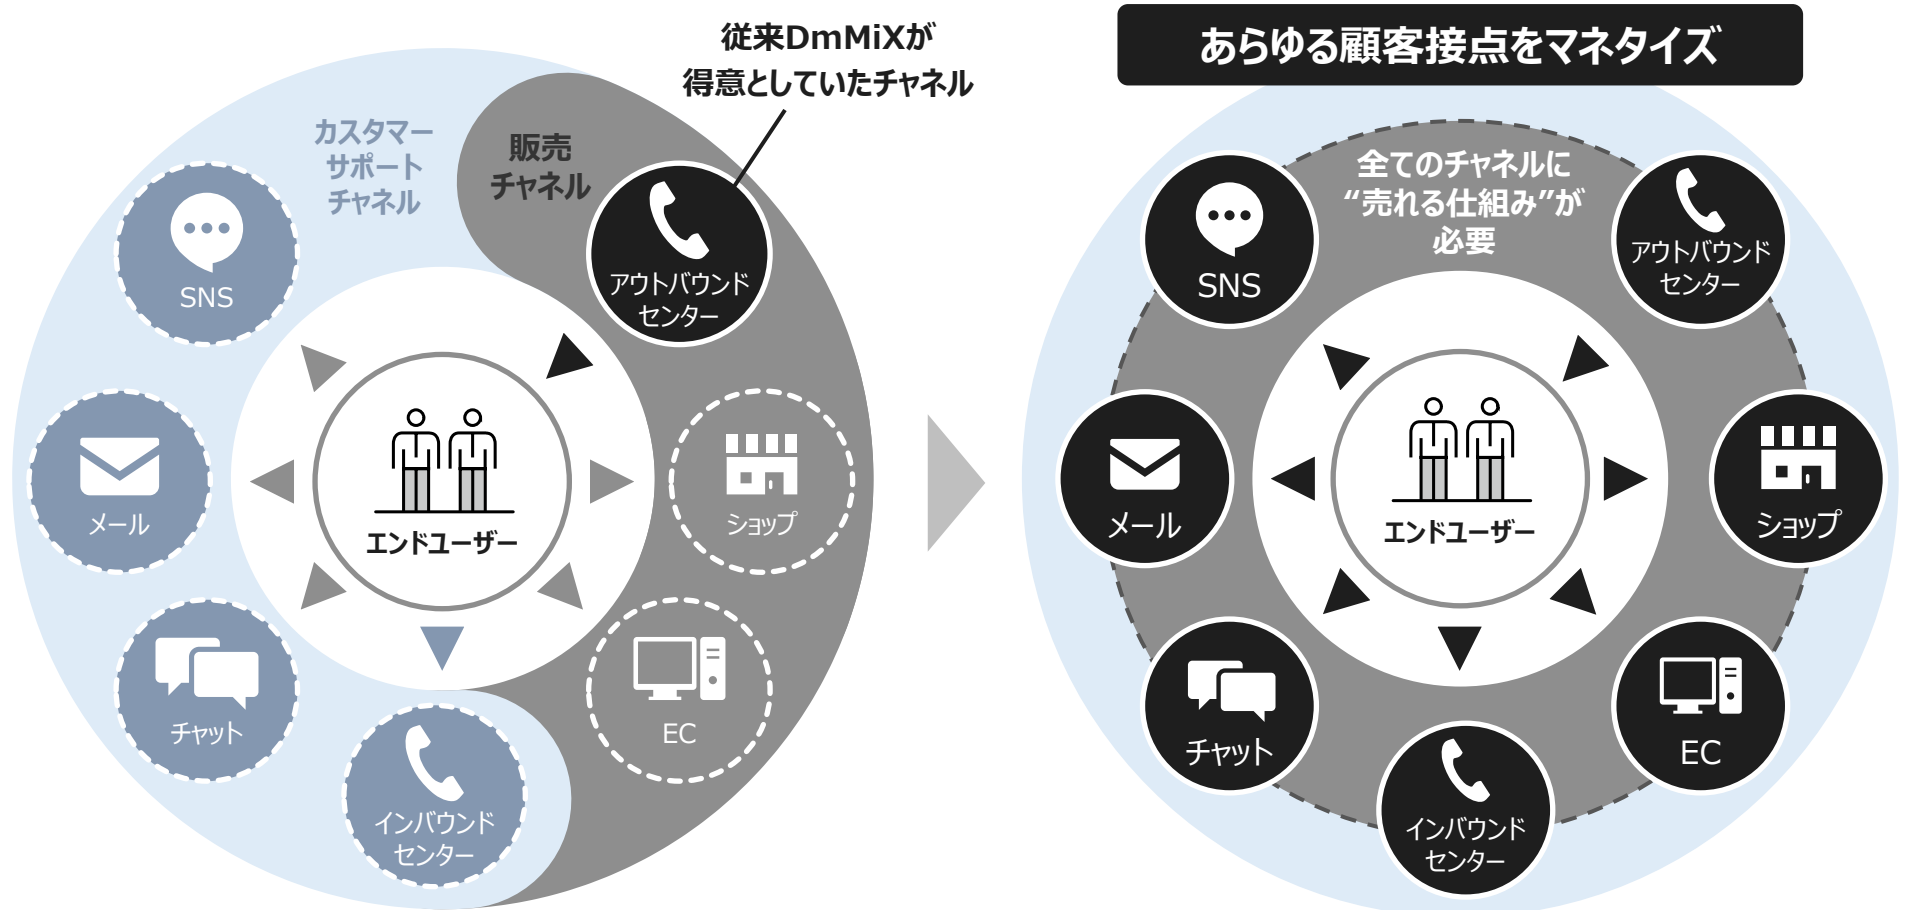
従来DmMiXが
得意としていたチャネル

カスタマーサポートチャネル

販売チャネル

SNS

アウトバウンドセンター

メール

エンドユーザー

ショップ

チャット

EC

インバウンドセンター

あらゆる顧客接点をマネタイズ

全てのチャネルに
“売れる仕組み”が
必要

SNS

アウトバウンドセンター

メール

エンドユーザー

ショップ

チャット

EC

インバウンドセンター